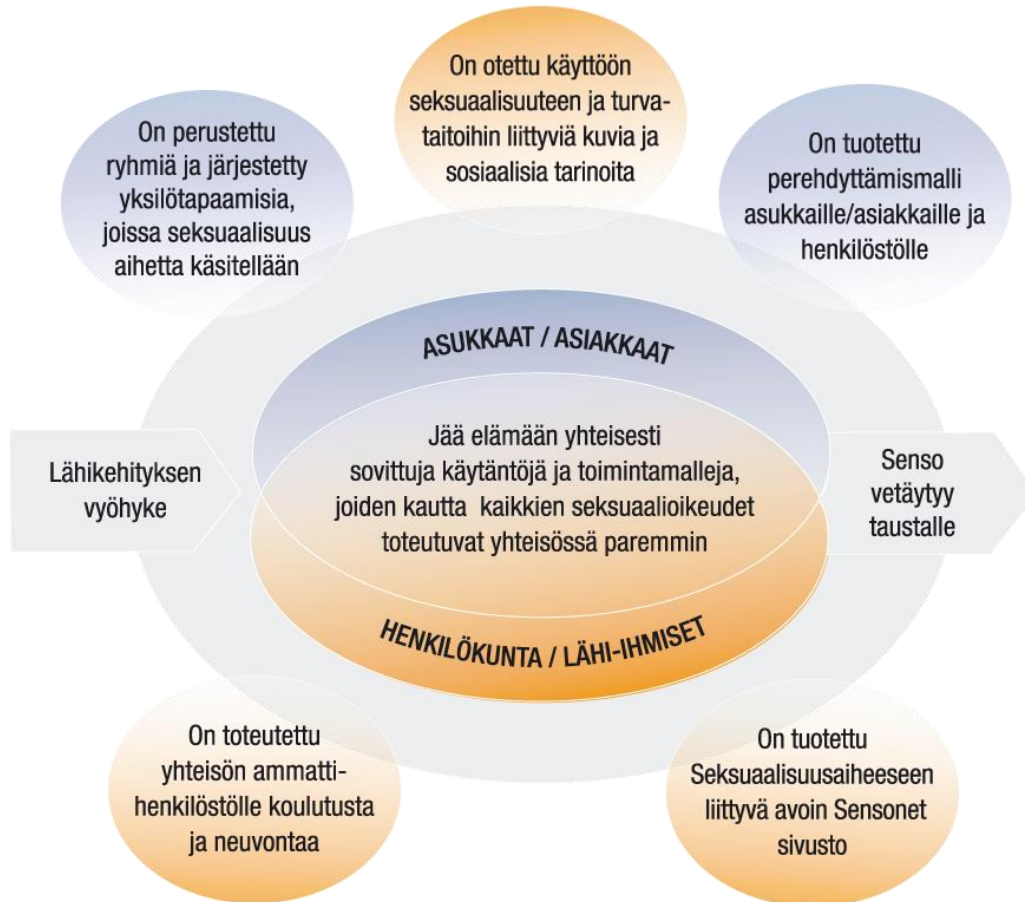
On otettu käyttöön seksuaalisuuteen ja turvataitoihin liittyviä kuvia ja sosiaalisia tarinoita

On perustettu ryhmiä ja järjestetty yksilötapaamisia, joissa seksuaalisuus aihetta käsitellään

On tuotettu perehdyttämismalli asukkaille/asiakkaille ja henkilöstölle

ASUKKAAT / ASIAKKAAT

Lähikehityksen vyöhyke

Jää elämään yhteisesti sovittuja käytäntöjä ja toimintamalleja, joiden kautta kaikkien seksuaalioikeudet toteutuvat yhteisössä paremmin

Senso vetäytyy taustalle

HENKILÖKUNTA / LÄHI-IHMISET

On toteutettu yhteisön ammattihenkilöstölle koulutusta ja neuvontaa

On tuotettu Seksuaalisuusaiheeseen liittyvä avoin Sensonet sivusto